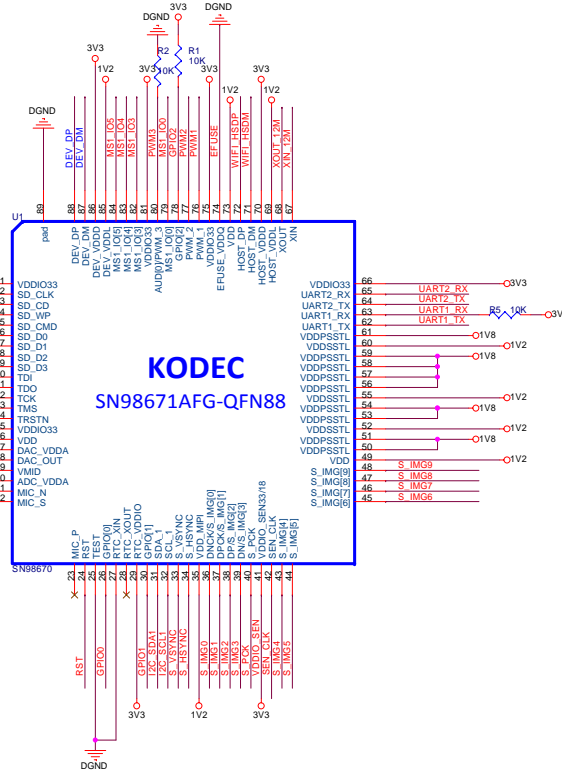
3V3
DGND
DGND
R2
R1
10K
10K
3V3
3V3
1V2
3V3
3V3
1V2
1V2
DGND
DEV_DP
DEV_DM
MS1_IO5
MS1_IO4
MS1_IO3
PWM3
MS1_IO0
GPIO2
PWM2
PWM1
EFUSE
WIFI_HSDP
WIFI_HSDM
XOUT_12M
XIN_12M
U1
89
88
87
86
85
84
83
82
81
80
79
78
77
76
75
74
73
72
71
70
69
68
67
pad
DEV_DP
DEV_DM
DEV_VDDL
MS1_IO[5]
MS1_IO[4]
MS1_IO[3]
VDDIO33
AUD[0]PWM_3
MS1_IO[0]
GPIO[2]
PWM_2
PWM_1
EFUSE_VDDQ
VDD
HOST_DP
HOST_DM
HOST_VDDL
VDDIO33
XOUT
XIN
1 VDDIO33
2 SD_CLK
3 SD_CD
4 SD_WP
5 SD_CMD
6 SD_D0
7 SD_D1
8 SD_D2
9 SD_D3
0 TDI
1 TDO
2 TCK
3 TMS
4 TRSTN
5 VDDIO33
6 VDD
7 DAC_VDDA
8 DAC_OUT
9 VMID
0 ADC_VDDA
1 MIC_N
2 MIC_S
KODEC
SN98671AFG-QFN88
VDDIO33 66 3V3
UART2_RX 65 UART2_RX
UART2_TX 64 UART2_TX
UART1_RX 63 UART1_RX R5 10K 3V
UART1_TX 62 UART1_TX
VDDPSSTL 61 1V8
VDDSSTL 60 1V2
VDDPSSTL 59 1V8
VDDPSSTL 58
VDDPSSTL 57
VDDPSSTL 56
VDDSSTL 55 1V2
VDDPSSTL 54 1V8
VDDPSSTL 53
VDDSSTL 52 1V2
VDDPSSTL 51 1V8
VDDPSSTL 50
VDD 49 1V2
S_IMG[9] 48 S_IMG9
S_IMG[8] 47 S_IMG8
S_IMG[7] 46 S_IMG7
S_IMG[6] 45 S_IMG6
SN98670
MIC_P
RST
TEST
GPIO[0]
RTC_XIN
RTC_XOUT
RTC_VDDIO
GPIO[1]
SDA_1
SCL_1
S_VSYNC
S_HSYNC
VDD_MIPI
DNCK/S_IMG[0]
DPCK/S_IMG[1]
DP/S_IMG[2]
DN/S_IMG[3]
S_PCK
VDDIO_SEN33/18
SEN_CLK
S_IMG[4]
S_IMG[5]
23
24
25
26
27
28
29
30
31
32
33
34
35
36
37
38
39
40
41
42
43
44
RST
GPIO0
GPIO1
I2C_SDA1
I2C_SCL1
S_VSYNC
S_HSYNC
S_IMG0
S_IMG1
S_IMG2
S_IMG3
S_PCK
VDDIO_SEN
SEN_CLK
S_IMG4
S_IMG5
3V3
1V2
3V3
DGND